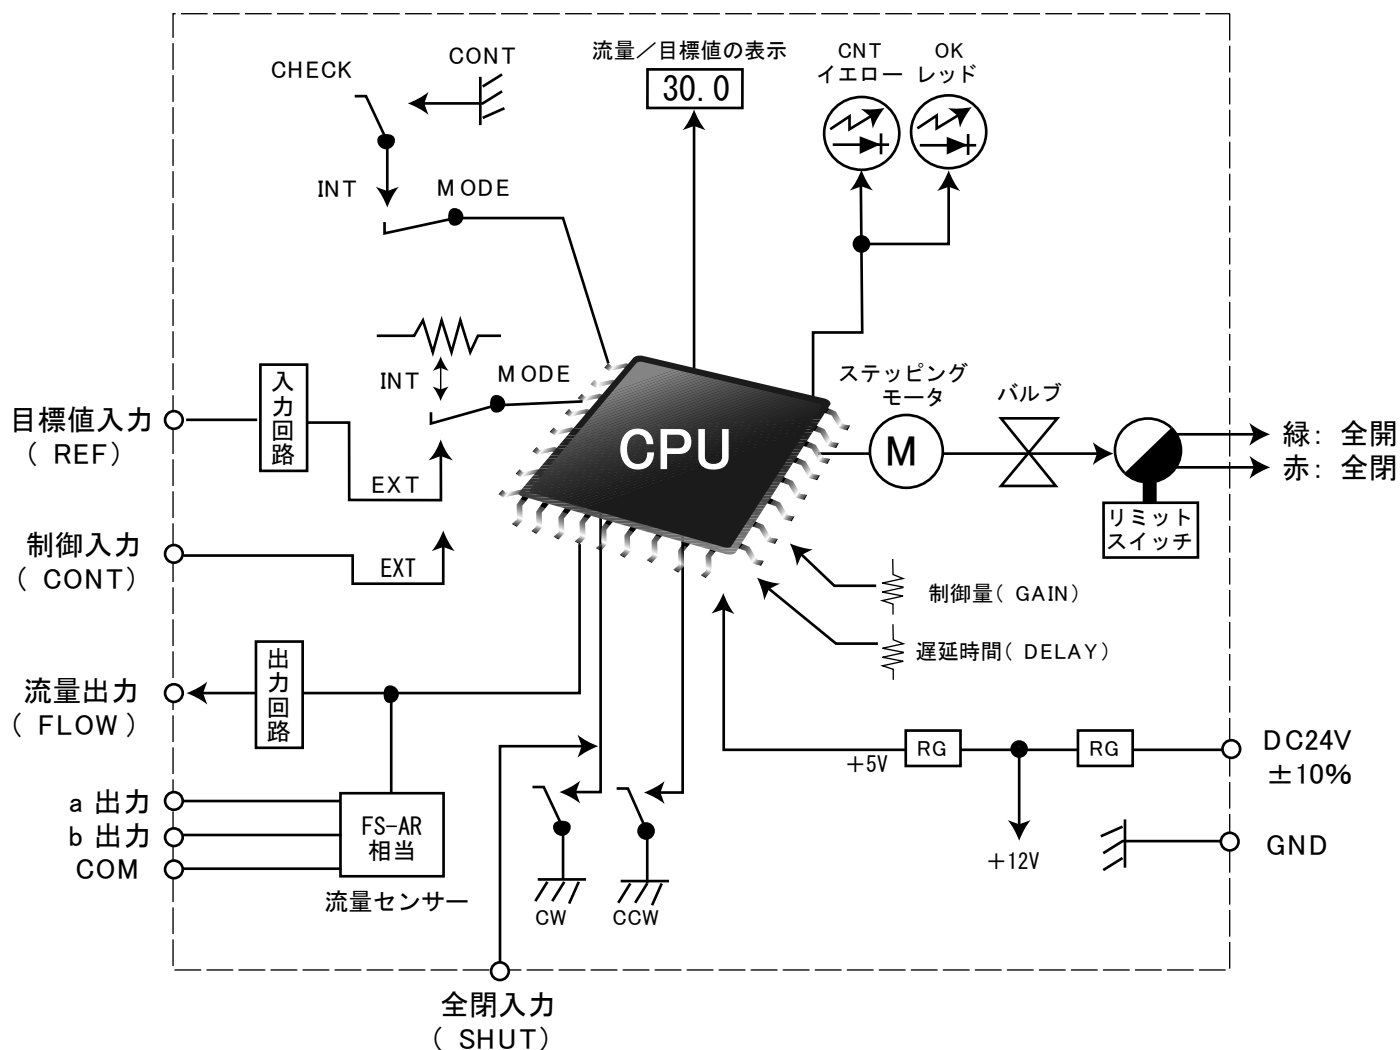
CHECK

CONT

流量／目標値の表示

30.0

CNT
イエロー

OK
レッド

INT

MODE

INT

MODE

目標値入力
（ REF）

入力回路

EXT

CPU

ステッピング
モータ

M

バルブ

緑：全開
赤：全閉

リミット
スイッチ

制御入力
（ CONT）

EXT

制御量（ GAIN）

遅延時間（ DELAY）

流量出力
（ FLOW）

出力回路

+5V

RG

RG

DC24V
±10%

a 出力
b 出力
COM

FS-AR
相当

流量センサー

CW

CCW

+12V

GND

全閉入力
（ SHUT）